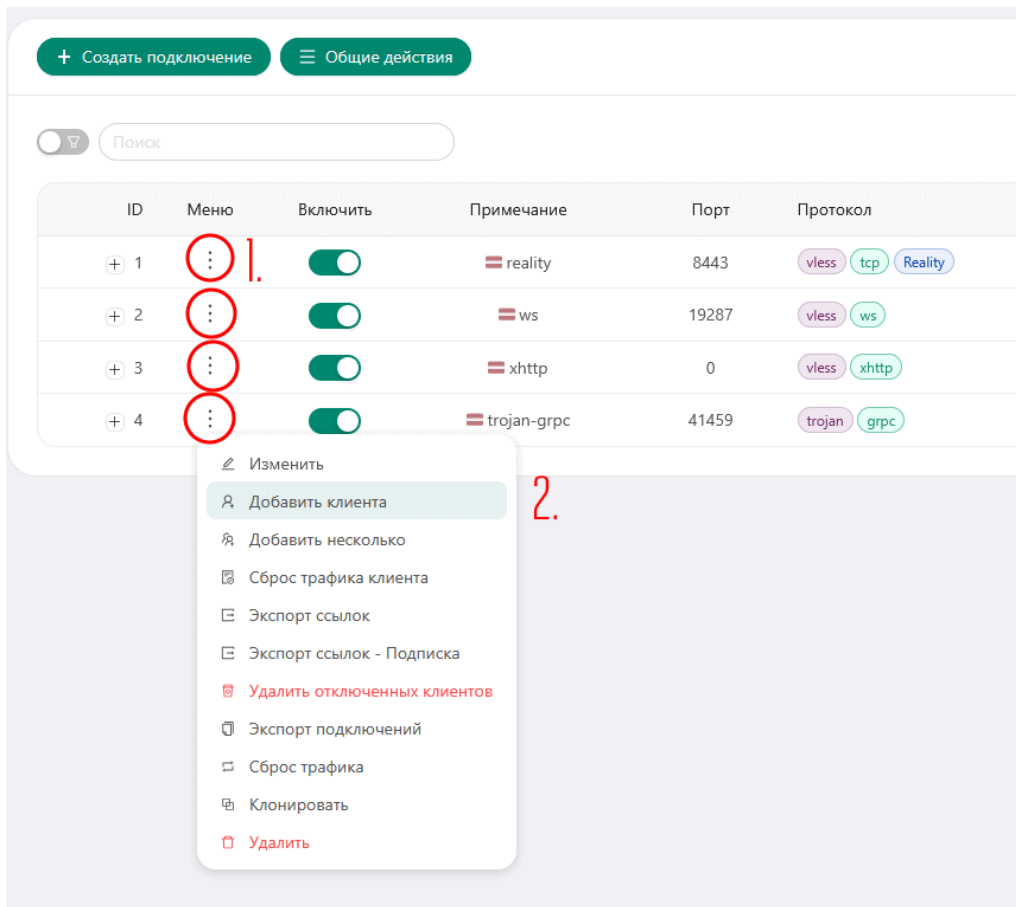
+ Создать подключение
☰ Общие действия

Поиск

| ID | Меню | Включить | Примечание | Порт | Протокол |
|---|---|---|---|---|---|
| + 1 | ⋮ | | reality | 8443 | vless tcp Reality |
| + 2 | ⋮ | | ws | 19287 | vless ws |
| + 3 | ⋮ | | xhttp | 0 | vless xhttp |
| + 4 | ⋮ | | trojan-grpc | 41459 | trojan grpc |

1.

2.

Изменить
Добавить клиента
Добавить несколько
Сброс трафика клиента
Экспорт ссылок
Экспорт ссылок - Подписка
Удалить отключенных клиентов
Экспорт подключений
Сброс трафика
Клонировать
Удалить